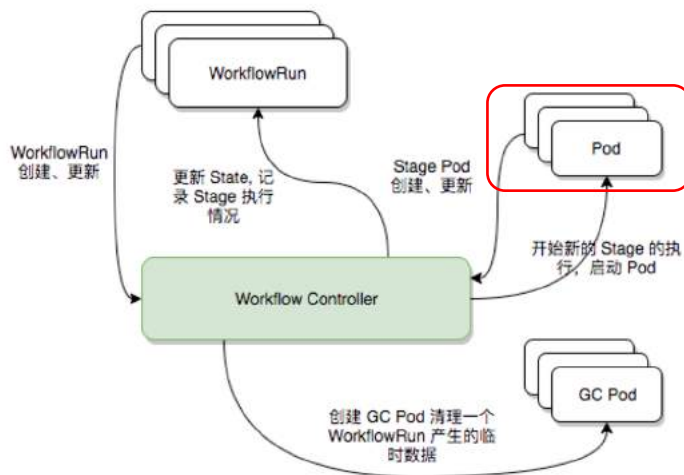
WorkflowRun

WorkflowRun
创建、更新

更新 State, 记录 Stage 执行情况

Stage Pod
创建、更新

Pod

开始新的 Stage 的执行，启动 Pod

Workflow Controller

GC Pod

创建 GC Pod 清理一个 WorkflowRun 产生的临时数据